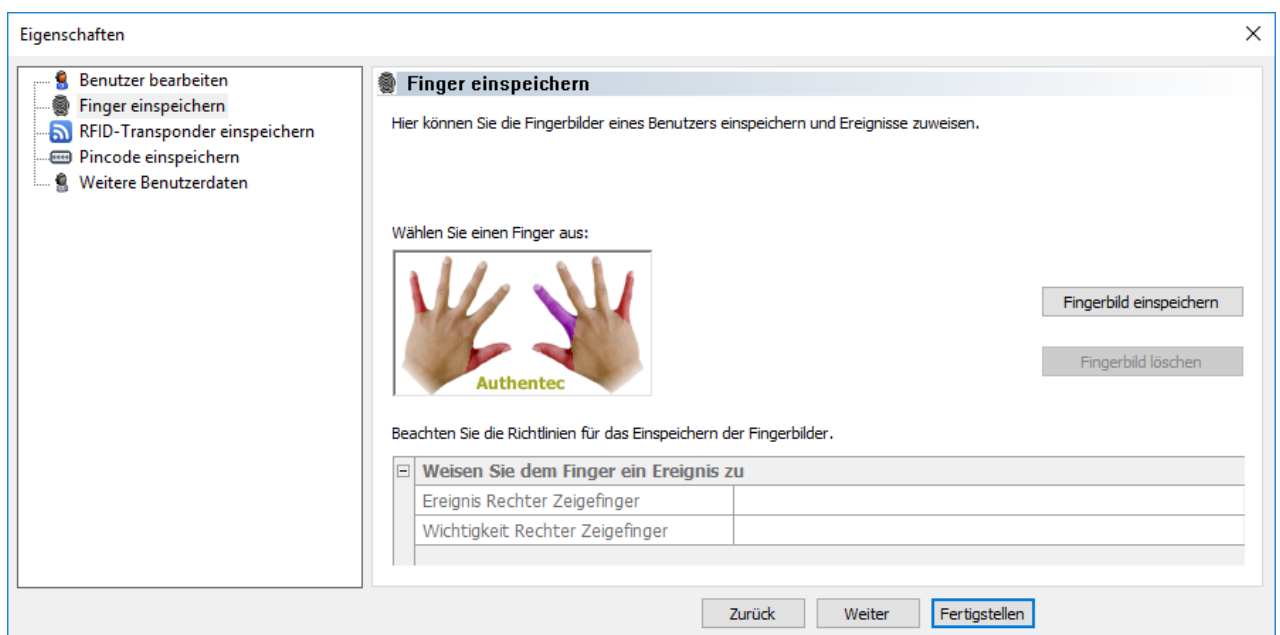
Eigenschaften

Benutzer bearbeiten
Finger einspeichern
RFID-Transponder einspeichern
Pincode einspeichern
Weitere Benutzerdaten

Finger einspeichern

Hier können Sie die Fingerbilder eines Benutzers einspeichern und Ereignisse zuweisen.

Wählen Sie einen Finger aus:

Authentec

Fingerbild einspeichern

Fingerbild löschen

Beachten Sie die Richtlinien für das Einspeichern der Fingerbilder.

| Weisen Sie dem Finger ein Ereignis zu | |
|---|---|
| Ereignis Rechter Zeigefinger | |
| Wichtigkeit Rechter Zeigefinger | |

Zurück Weiter Fertigstellen